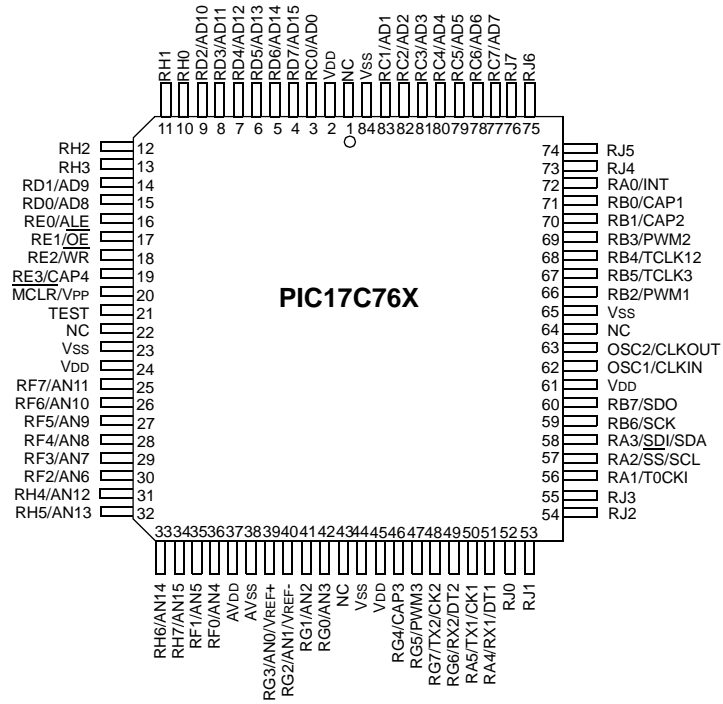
RH1
RH0
RD2/AD10
RD3/AD11
RD4/AD12
RD5/AD13
RD6/AD14
RD7/AD15
RC0/AD0
VDD
NC
VSS
RC1/AD1
RC2/AD2
RC3/AD3
RC4/AD4
RC5/AD5
RC6/AD6
RC7/AD7
RJ7
RJ6

11 10 9 8 7 6 5 4 3 2 1 84 83 82 81 80 79 78 77 76 75

RH2 12
RH3 13
RD1/AD9 14
RD0/AD8 15
RE0/ALE 16
RE1/$\overline{OE}$ 17
RE2/$\overline{WR}$ 18
RE3/CAP4 19
$\overline{MCLR}$/VPP 20
TEST 21
NC 22
VSS 23
VDD 24
RF7/AN11 25
RF6/AN10 26
RF5/AN9 27
RF4/AN8 28
RF3/AN7 29
RF2/AN6 30
RH4/AN12 31
RH5/AN13 32

PIC17C76X

74 RJ5
73 RJ4
72 RA0/INT
71 RB0/CAP1
70 RB1/CAP2
69 RB3/PWM2
68 RB4/TCLK12
67 RB5/TCLK3
66 RB2/PWM1
65 VSS
64 NC
63 OSC2/CLKOUT
62 OSC1/CLKIN
61 VDD
60 RB7/SDO
59 RB6/SCK
58 RA3/$\overline{SDI}$/SDA
57 RA2/$\overline{SS}$/SCL
56 RA1/T0CKI
55 RJ3
54 RJ2

33 34 35 36 37 38 39 40 41 42 43 44 45 46 47 48 49 50 51 52 53

RH6/AN14
RH7/AN15
RF1/AN5
RF0/AN4
AVDD
AVSS
RG3/AN0/VREF+
RG2/AN1/VREF-
RG1/AN2
RG0/AN3
NC
VSS
VDD
RG4/CAP3
RG5/PWM3
RG7/TX2/CK2
RG6/RX2/DT2
RA5/TX1/CK1
RA4/RX1/DT1
RJ0
RJ1